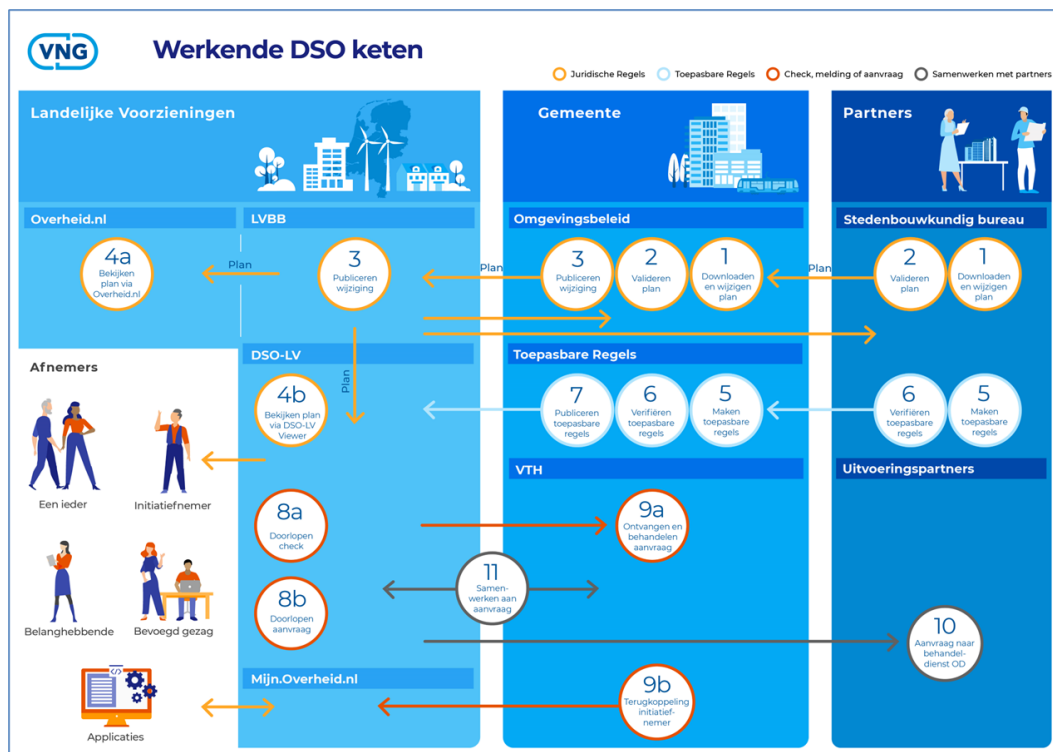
VNG

Werkende DSO keten

Juridische Regels
Toepasbare Regels
Check, melding of aanvraag
Samenwerken met partners

Landelijke Voorzieningen

Overheid.nl

4a
Bekijken plan via Overheid.nl

LVBB

Plan

3
Publiceren wijziging

DSO-LV

Plan

4b
Bekijken plan via DSO-LV Viewer

Afnemers

Een ieder
Initiatiefnemer
Belanghebbende
Bevoegd gezag
Applicaties

8a
Doorlopen check

8b
Doorlopen aanvraag

Mijn.Overheid.nl

Gemeente

Omgevingsbeleid

Plan

3
Publiceren wijziging

2
Valideren plan

1
Downloaden en wijzigen plan

Toepasbare Regels

7
Publiceren toepasbare regels

6
Verifiëren toepasbare regels

5
Maken toepasbare regels

VTH

9a
Ontvangen en behandelen aanvraag

11
Samenwerken aan aanvraag

9b
Terugkoppeling initiatiefnemer

Partners

Stedenbouwkundig bureau

Plan

2
Valideren plan

1
Downloaden en wijzigen plan

6
Verifiëren toepasbare regels

5
Maken toepasbare regels

Uitvoeringspartners

10
Aanvraag naar behandeldienst OD